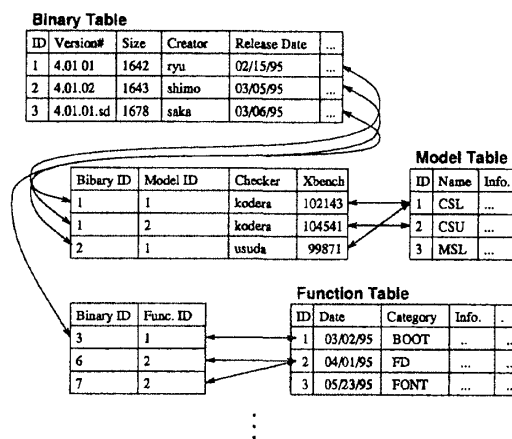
Binary Table

| ID | Version# | Size | Creator | Release Date | ... |
|---|---|---|---|---|---|
| 1 | 4.01 01 | 1642 | ryu | 02/15/95 | ... |
| 2 | 4.01.02 | 1643 | shimo | 03/05/95 | ... |
| 3 | 4.01.01.sd | 1678 | saka | 03/06/95 | ... |

| Bibary ID | Model ID | Checker | Xbench |
|---|---|---|---|
| 1 | 1 | kodera | 102143 |
| 1 | 2 | kodera | 104541 |
| 2 | 1 | usuda | 99871 |

Model Table

| ID | Name | Info. |
|---|---|---|
| 1 | CSL | ... |
| 2 | CSU | ... |
| 3 | MSL | ... |

| Binary ID | Func. ID |
|---|---|
| 3 | 1 |
| 6 | 2 |
| 7 | 2 |

Function Table

| ID | Date | Category | Info. | .. |
|---|---|---|---|---|
| 1 | 03/02/95 | BOOT | .. | .. |
| 2 | 04/01/95 | FD | ... | ... |
| 3 | 05/23/95 | FONT | ... | ... |

⋮